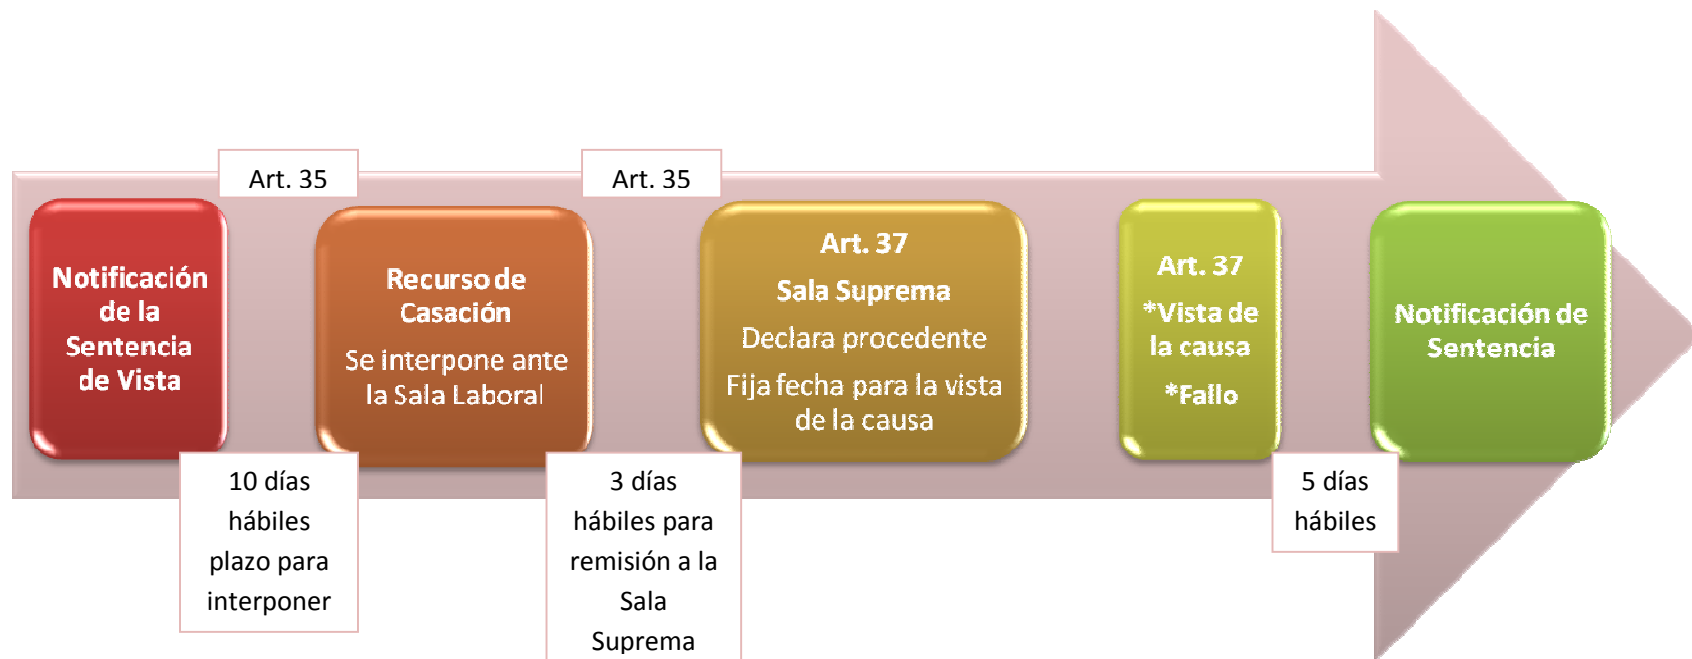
Art. 35

Art. 35

Notificación de la Sentencia de Vista

Recurso de Casación

Se interpone ante la Sala Laboral

Art. 37

Sala Suprema

Declara procedente

Fija fecha para la vista de la causa

Art. 37

*Vista de la causa

*Fallo

Notificación de Sentencia

10 días hábiles plazo para interponer

3 días hábiles para remisión a la Sala Suprema

5 días hábiles